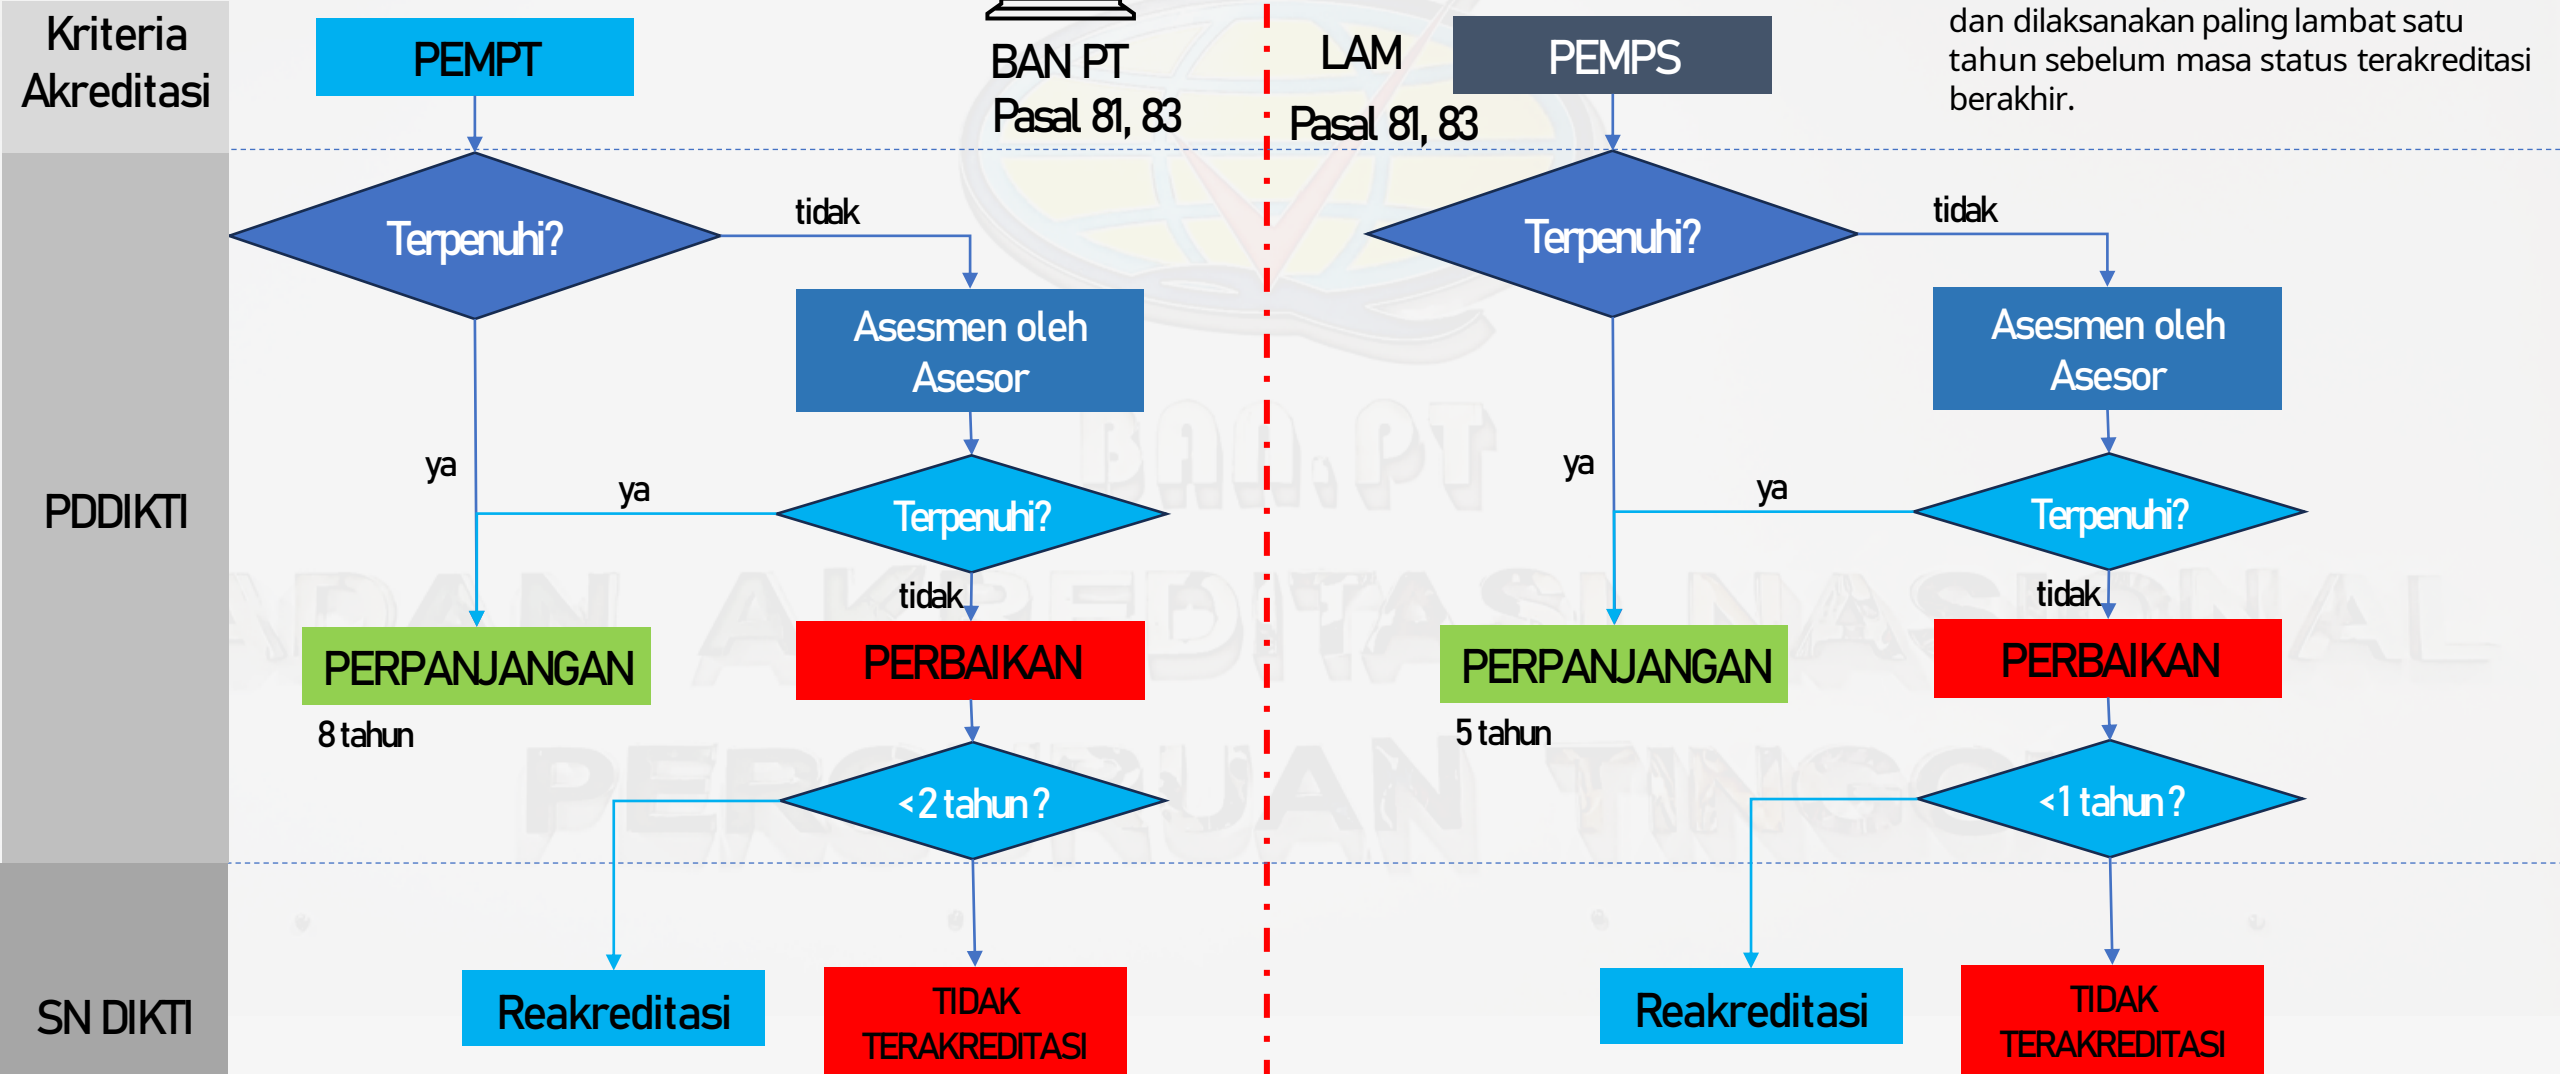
Kriteria Akreditasi

PDDIKTI

SN DIKTI

PEMPT

BAN PT
Pasal 81, 83

Terpenuhi?

tidak

Asesmen oleh Asesor

ya

ya

Terpenuhi?

tidak

PERPANJANGAN

8 tahun

PERBAIKAN

< 2 tahun ?

Reakreditasi

TIDAK TERAKREDITASI

LAM

PEMPS

Pasal 81, 83

dan dilaksanakan paling lambat satu tahun sebelum masa status terakreditasi berakhir.

Terpenuhi?

tidak

Asesmen oleh Asesor

ya

ya

Terpenuhi?

tidak

PERPANJANGAN

5 tahun

PERBAIKAN

< 1 tahun ?

Reakreditasi

TIDAK TERAKREDITASI